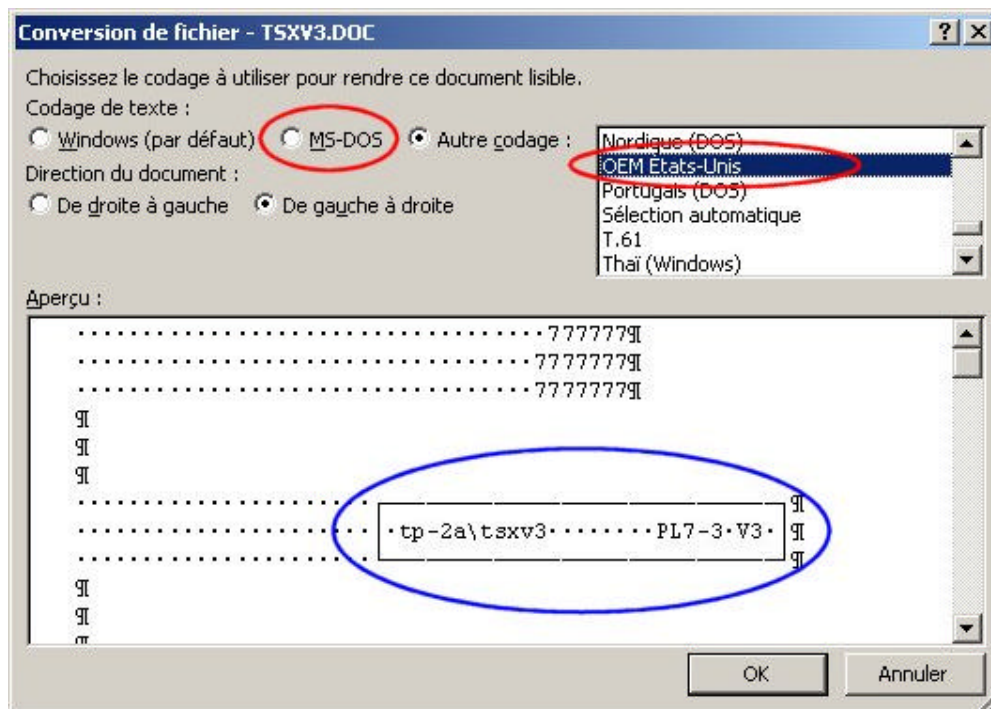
Conversion de fichier - TSXV3.DOC

?  X

Choisissez le codage à utiliser pour rendre ce document lisible.
Codage de texte :
Windows (par défaut)  MS-DOS  Autre codage :

Nordique (DOS)
OEM États-Unis
Portugais (DOS)
Sélection automatique
T.61
Thaï (Windows)

Direction du document :
De droite à gauche  De gauche à droite

Aperçu :

······································777777¶
······································777777¶
······································777777¶
¶
¶
¶
·····················  ¶
····················· ·tp-2a\tsxv3········PL7-3·V3· ¶
·····················  ¶
¶
¶
¶

OK  Annuler